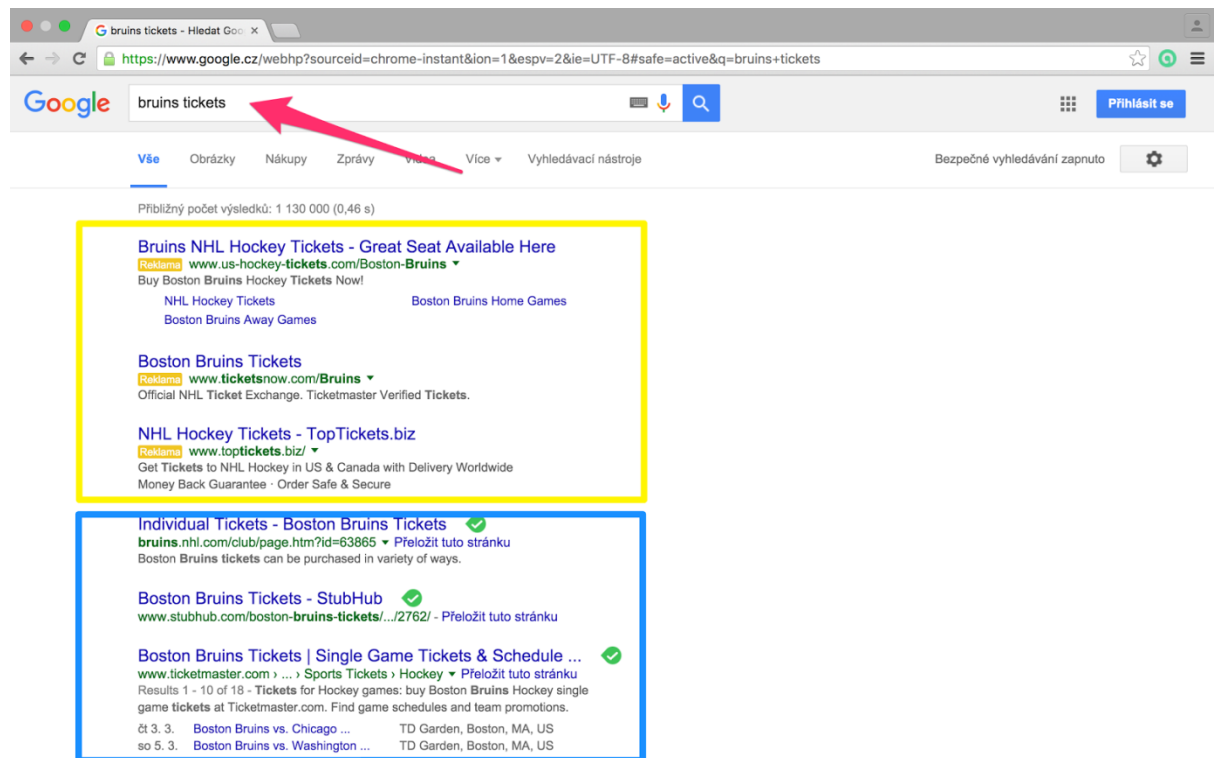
bruins tickets - Hledat Goo ×

https://www.google.cz/webhp?sourceid=chrome-instant&ion=1&espv=2&ie=UTF-8#safe=active&q=bruins+tickets

Google

bruins tickets

Přihlásit se

Vše Obrázky Nákupy Zprávy Videa Více Vyhledávací nástroje

Bezpečné vyhledávání zapnuto

Přibližný počet výsledků: 1 130 000 (0,46 s)

Bruins NHL Hockey Tickets - Great Seat Available Here
Reklama www.us-hockey-tickets.com/Boston-Bruins
Buy Boston Bruins Hockey Tickets Now!
NHL Hockey Tickets
Boston Bruins Home Games
Boston Bruins Away Games

Boston Bruins Tickets
Reklama www.ticketsnow.com/Bruins
Official NHL Ticket Exchange. Ticketmaster Verified Tickets.

NHL Hockey Tickets - TopTickets.biz
Reklama www.toptickets.biz/
Get Tickets to NHL Hockey in US & Canada with Delivery Worldwide
Money Back Guarantee · Order Safe & Secure

Individual Tickets - Boston Bruins Tickets
bruins.nhl.com/club/page.htm?id=63865 Přeložit tuto stránku
Boston Bruins tickets can be purchased in variety of ways.

Boston Bruins Tickets - StubHub
www.stubhub.com/boston-bruins-tickets/.../2762/ - Přeložit tuto stránku

Boston Bruins Tickets | Single Game Tickets & Schedule ...
www.ticketmaster.com › ... › Sports Tickets › Hockey Přeložit tuto stránku
Results 1 - 10 of 18 - Tickets for Hockey games: buy Boston Bruins Hockey single game tickets at Ticketmaster.com. Find game schedules and team promotions.
čt 3. 3. Boston Bruins vs. Chicago ... TD Garden, Boston, MA, US
so 5. 3. Boston Bruins vs. Washington ... TD Garden, Boston, MA, US